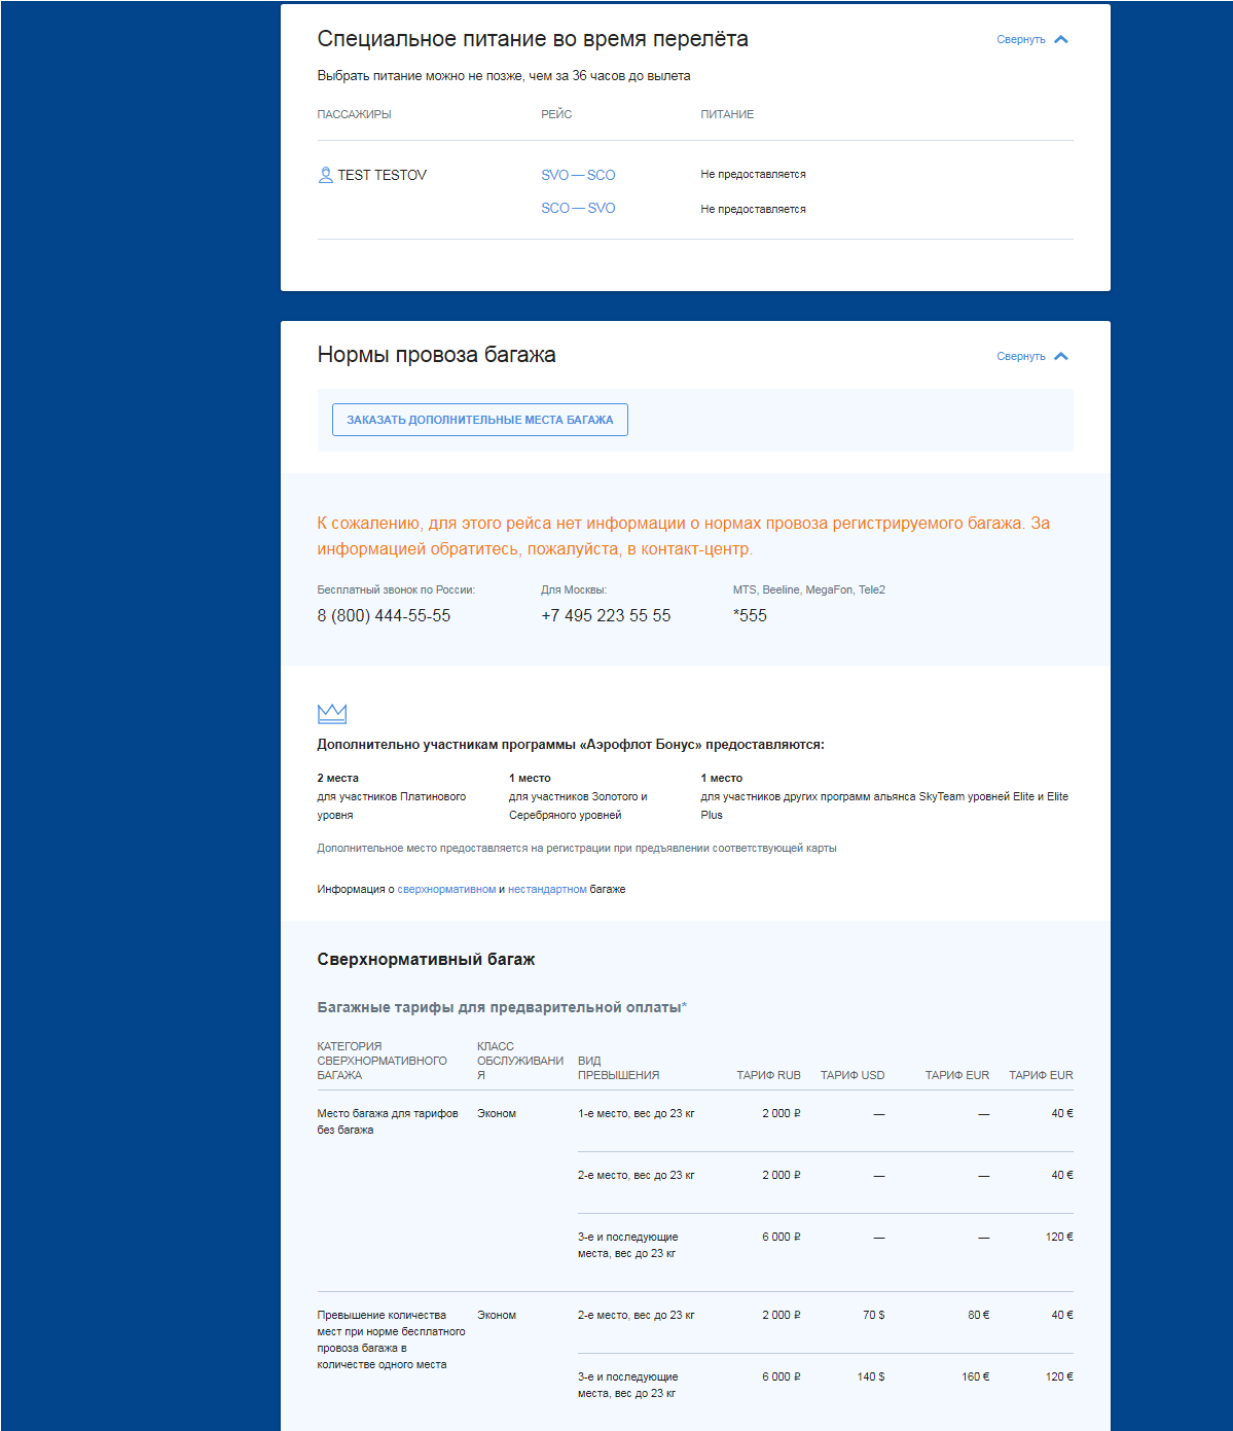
Специальное питание во время перелёта

Свернуть

Выбрать питание можно не позже, чем за 36 часов до вылета

| ПАССАЖИРЫ | РЕЙС | ПИТАНИЕ |
|---|---|---|
| TEST TESTOV | SVO — SCO | Не предоставляется |
| | SCO — SVO | Не предоставляется |

Нормы провоза багажа

Свернуть

ЗАКАЗАТЬ ДОПОЛНИТЕЛЬНЫЕ МЕСТА БАГАЖА

К сожалению, для этого рейса нет информации о нормах провоза регистрируемого багажа. За информацией обратитесь, пожалуйста, в контакт-центр.

Бесплатный звонок по России:
8 (800) 444-55-55

Для Москвы:
+7 495 223 55 55

MTS, Beeline, MegaFon, Tele2
*555

Дополнительно участникам программы «Аэрофлот Бонус» предоставляются:

2 места
для участников Платинового уровня

1 место
для участников Золотого и Серебряного уровней

1 место
для участников других программ альянса SkyTeam уровней Elite и Elite Plus

Дополнительное место предоставляется на регистрации при предъявлении соответствующей карты

Информация о сверхнормативном и нестандартном багаже

Сверхнормативный багаж

Багажные тарифы для предварительной оплаты*

| КАТЕГОРИЯ СВЕРХНОРМАТИВНОГО БАГАЖА | КЛАСС ОБСЛУЖИВАНИЯ | ВИД ПРЕВЫШЕНИЯ | ТАРИФ RUB | ТАРИФ USD | ТАРИФ EUR | ТАРИФ EUR |
|---|---|---|---|---|---|---|
| Место багажа для тарифов без багажа | Эконом | 1-е место, вес до 23 кг | 2 000 ₽ | — | — | 40 € |
| | | 2-е место, вес до 23 кг | 2 000 ₽ | — | — | 40 € |
| | | 3-е и последующие места, вес до 23 кг | 6 000 ₽ | — | — | 120 € |
| Превышение количества мест при норме бесплатного провоза багажа в количестве одного места | Эконом | 2-е место, вес до 23 кг | 2 000 ₽ | 70 $ | 80 € | 40 € |
| | | 3-е и последующие места, вес до 23 кг | 6 000 ₽ | 140 $ | 160 € | 120 € |